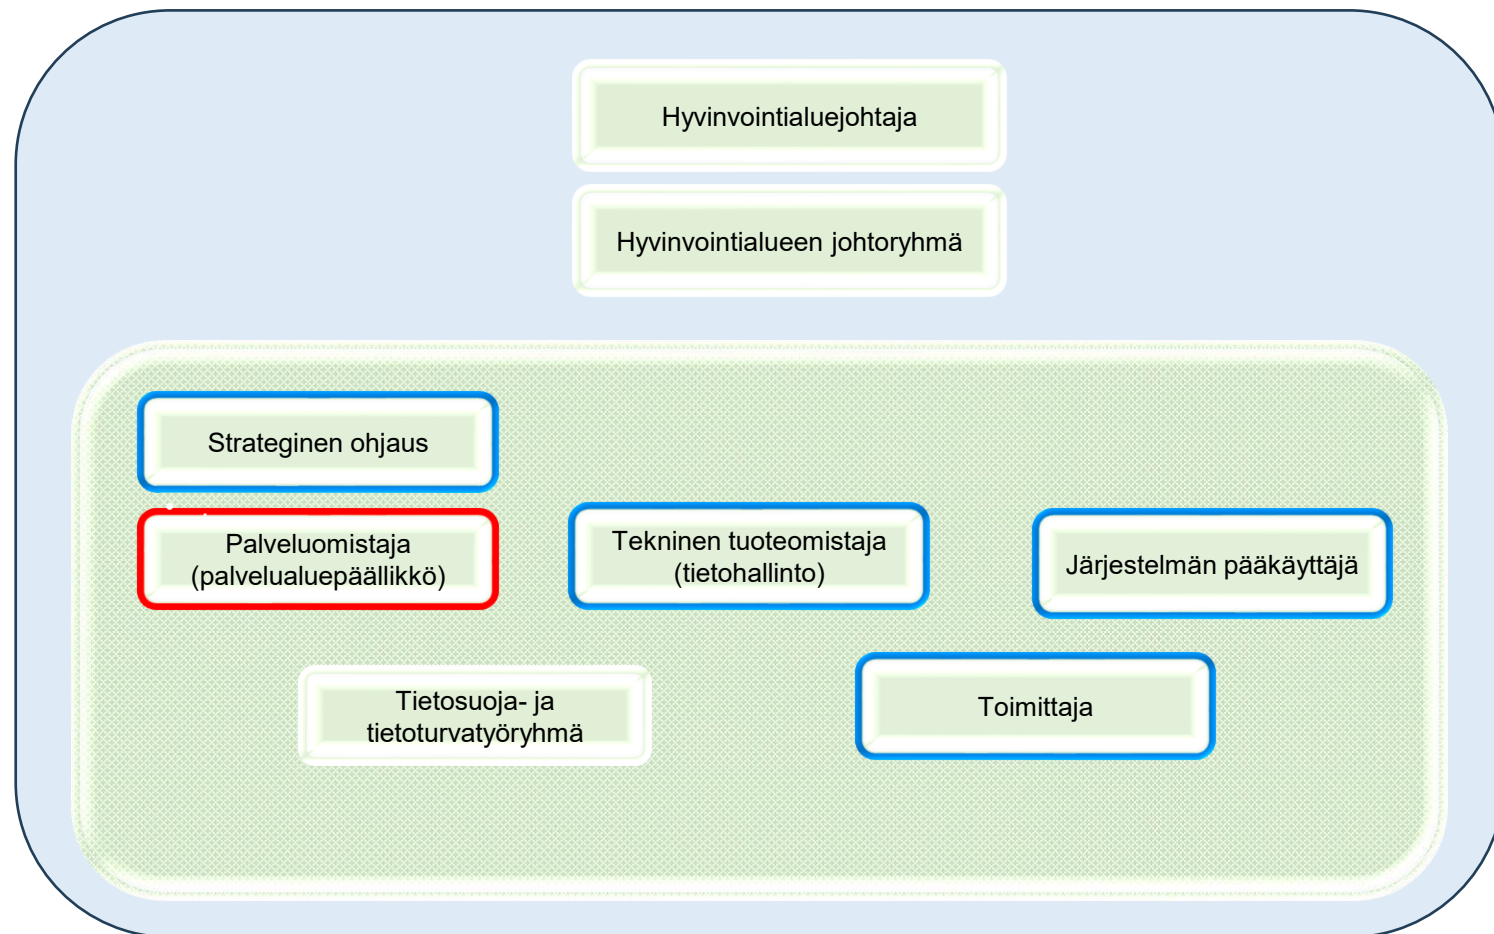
Hyvinvointialuejohtaja

Hyvinvointialueen johtoryhmä

Strateginen ohjaus

Palveluomistaja (palvelualuepäällikkö)

Tekninen tuoteomistaja (tietohallinto)

Järjestelmän pääkäyttäjä

Tietosuoja- ja tietoturvatyöryhmä

Toimittaja